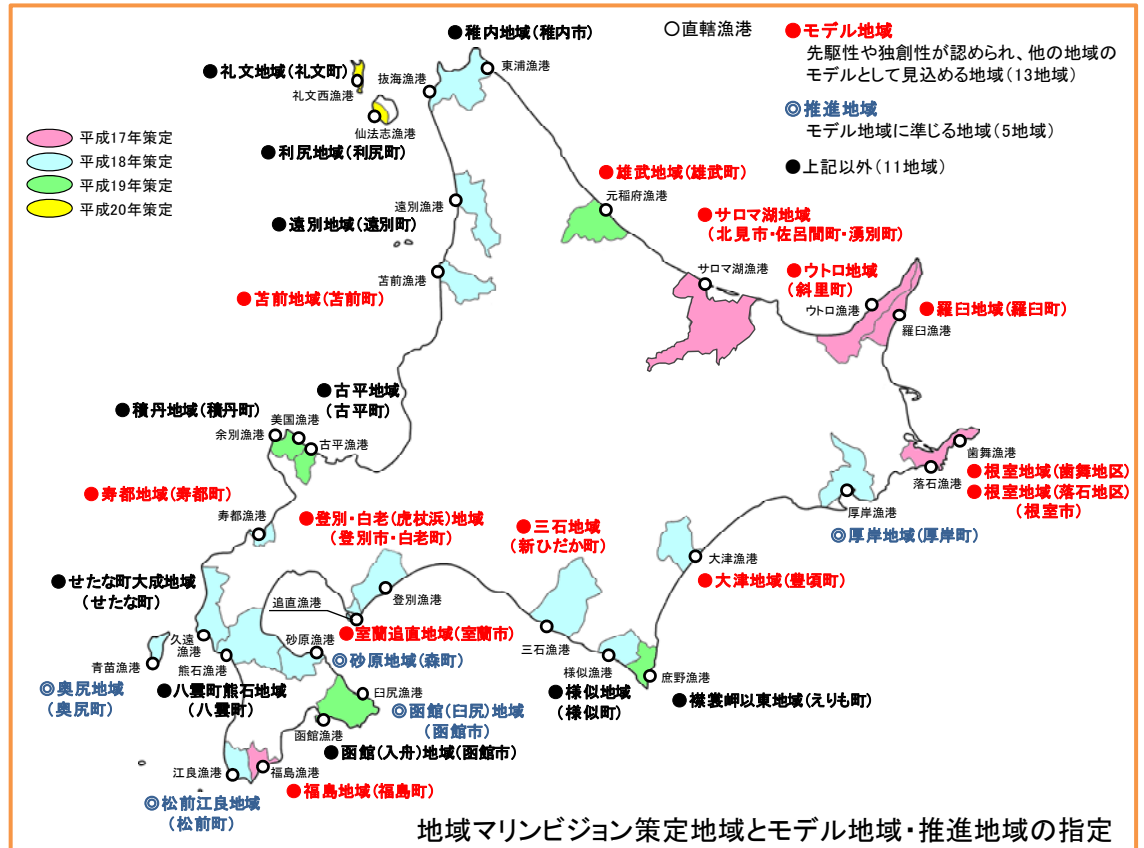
●稚内地域（稚内市）
○直轄漁港
●モデル地域
先駆性や独創性が認められ、他の地域のモデルとして見込める地域（13地域）
◎推進地域
モデル地域に準じる地域（5地域）
●上記以外（11地域）

●礼文地域（礼文町）
抜海漁港
東浦漁港
礼文西漁港
仙法志漁港
●利尻地域（利尻町）

平成17年策定
平成18年策定
平成19年策定
平成20年策定

遠別漁港
●遠別地域（遠別町）
●雄武地域（雄武町）
元稲府漁港
●サロマ湖地域
（北見市・佐呂間町・湧別町）
苫前漁港
●苫前地域（苫前町）
サロマ湖漁港
●ウトロ地域
（斜里町）
ウトロ漁港
●羅臼地域（羅臼町）
羅臼漁港

●古平地域
（古平町）
●積丹地域（積丹町）
美国漁港
余別漁港
古平漁港
歯舞漁港
●根室地域（歯舞地区）
落石漁港
●根室地域（落石地区）
（根室市）
●寿都地域（寿都町）
寿都漁港
●登別・白老（虎杖浜）地域
（登別市・白老町）
●三石地域
（新ひだか町）
厚岸漁港
◎厚岸地域（厚岸町）
大津漁港
●大津地域（豊頃町）
●せたな町大成地域
（せたな町）
追直漁港
登別漁港
●室蘭追直地域（室蘭市）
久遠漁港
砂原漁港
◎砂原地域（森町）
三石漁港
青苗漁港
熊石漁港
様似漁港
庶野漁港
◎奥尻地域
（奥尻町）
●八雲町熊石地域
（八雲町）
臼尻漁港
◎函館（臼尻）地域
（函館市）
●様似地域
（様似町）
●襟裳岬以東地域（えりも町）
函館漁港
●函館（入舟）地域（函館市）
江良漁港
福島漁港
●福島地域（福島町）
◎松前江良地域
（松前町）
地域マリンビジョン策定地域とモデル地域・推進地域の指定